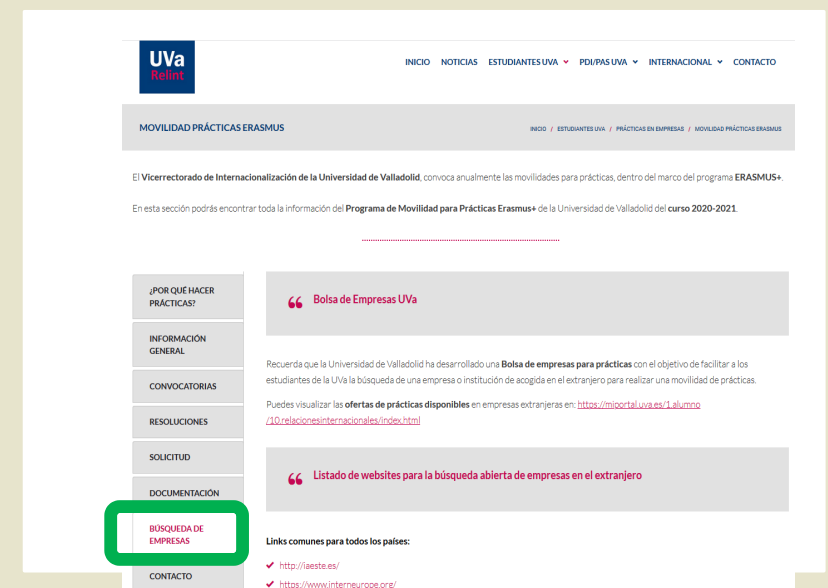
UVa
Relint

INICIO NOTICIAS ESTUDIANTES UVA PDI/PAS UVA INTERNACIONAL CONTACTO

MOVILIDAD PRÁCTICAS ERASMUS

INICIO / ESTUDIANTES UVA / PRÁCTICAS EN EMPRESAS / MOVILIDAD PRÁCTICAS ERASMUS

El Vicerrectorado de Internacionalización de la Universidad de Valladolid, convoca anualmente las movilidades para prácticas, dentro del marco del programa ERASMUS+.

En esta sección podrás encontrar toda la información del Programa de Movilidad para Prácticas Erasmus+ de la Universidad de Valladolid del curso 2020-2021.

¿POR QUÉ HACER PRÁCTICAS?

INFORMACIÓN GENERAL

CONVOCATORIAS

RESOLUCIONES

SOLICITUD

DOCUMENTACIÓN

BÚSQUEDA DE EMPRESAS

CONTACTO

Bolsa de Empresas UVa

Recuerda que la Universidad de Valladolid ha desarrollado una Bolsa de empresas para prácticas con el objetivo de facilitar a los estudiantes de la UVa la búsqueda de una empresa o institución de acogida en el extranjero para realizar una movilidad de prácticas.

Puedes visualizar las ofertas de prácticas disponibles en empresas extranjeras en: https://miportal.uva.es/1.alumno/10.relacionesinternacionales/index.html

Listado de websites para la búsqueda abierta de empresas en el extranjero

Links comunes para todos los países:

http://iaeste.es/

https://www.interneurope.org/